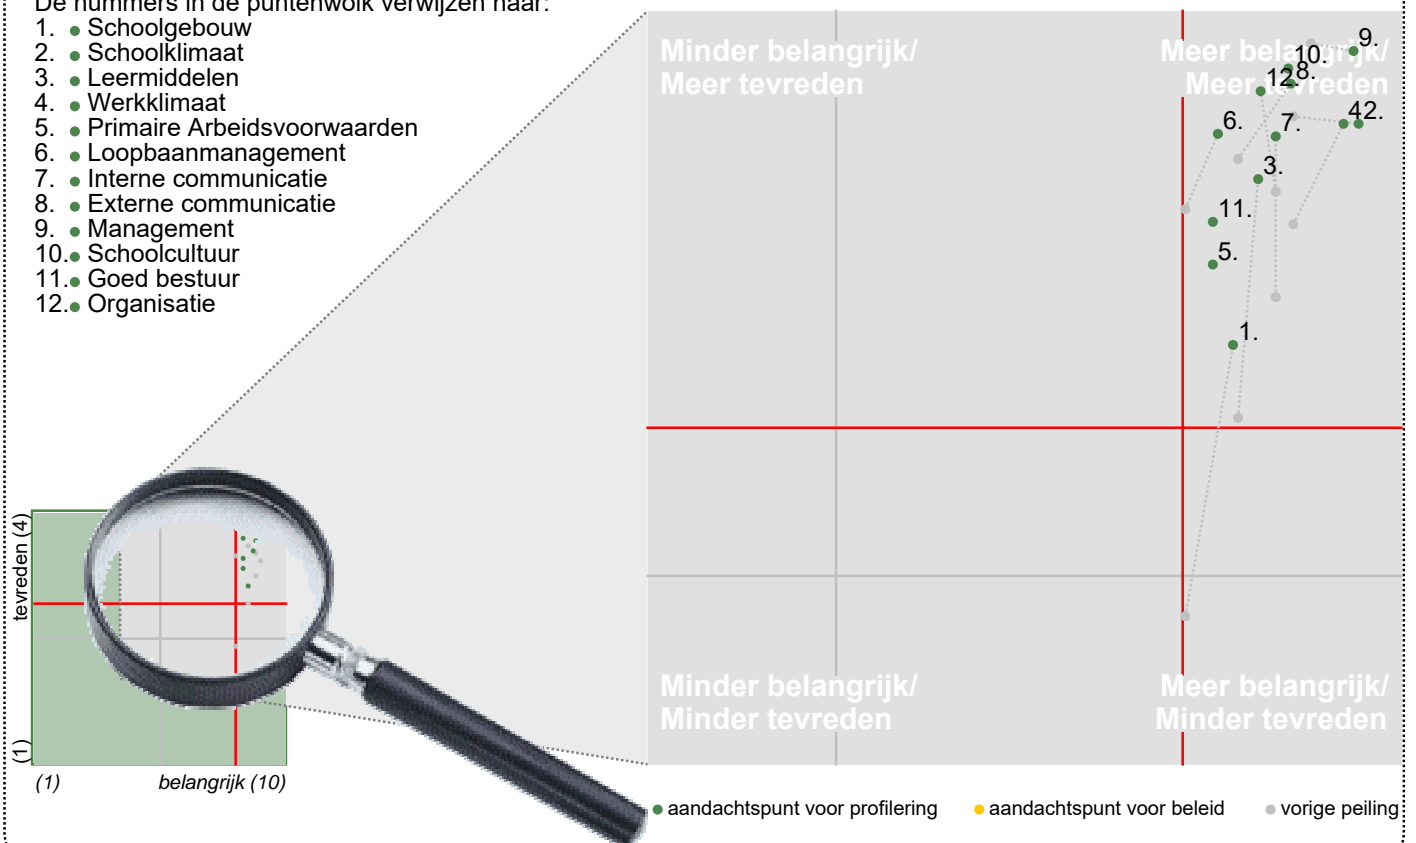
De nummers in de puntenwolk verwijzen naar:
1. Schoolgebouw
2. Schoolklimaat
3. Leermiddelen
4. Werkklimaat
5. Primaire Arbeidsvoorwaarden
6. Loopbaanmanagement
7. Interne communicatie
8. Externe communicatie
9. Management
10. Schoolcultuur
11. Goed bestuur
12. Organisatie

Minder belangrijk/ Meer tevreden

Meer belangrijk/ Meer tevreden

9.
10.
12
8.
6.
7.
4
2.
3.
11.
5.
1.

Minder belangrijk/ Minder tevreden

Meer belangrijk/ Minder tevreden

tevreden (4)
(1)
(1)
belangrijk (10)

aandachtspunt voor profilering
aandachtspunt voor beleid
vorige peiling